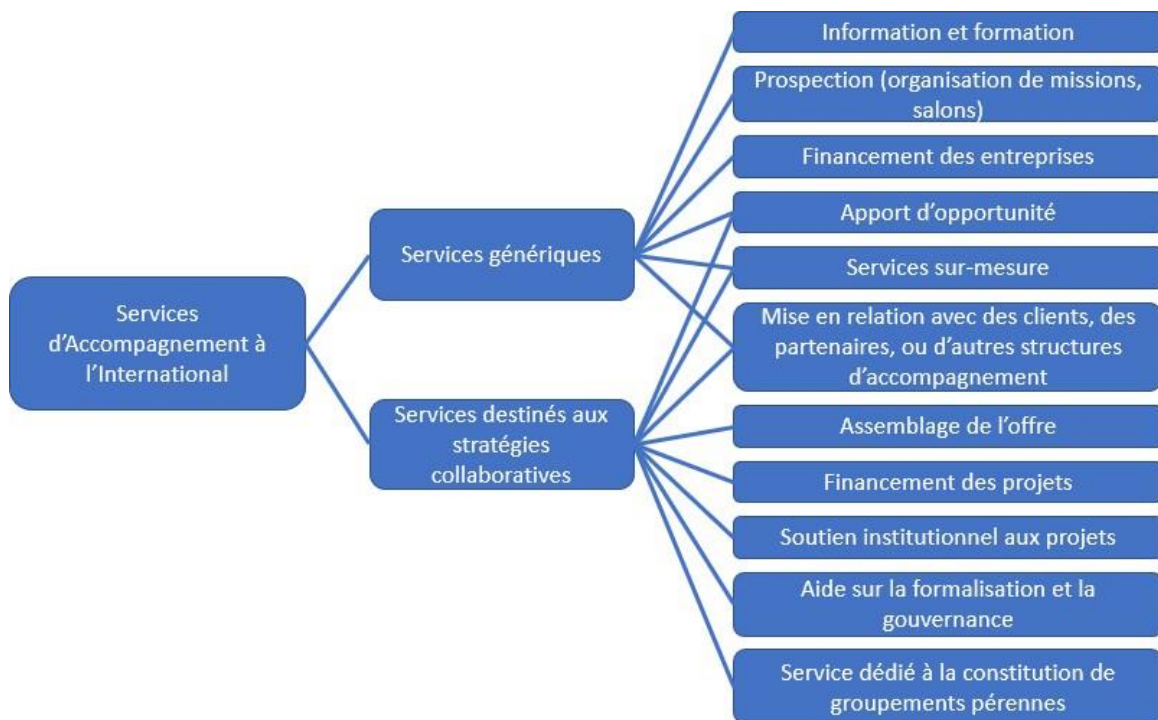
Services d'Accompagnement à l'International

Services génériques

Services destinés aux stratégies collaboratives

Information et formation

Prospection (organisation de missions, salons)

Financement des entreprises

Apport d'opportunité

Services sur-mesure

Mise en relation avec des clients, des partenaires, ou d'autres structures d'accompagnement

Assemblage de l'offre

Financement des projets

Soutien institutionnel aux projets

Aide sur la formalisation et la gouvernance

Service dédié à la constitution de groupements pérennes